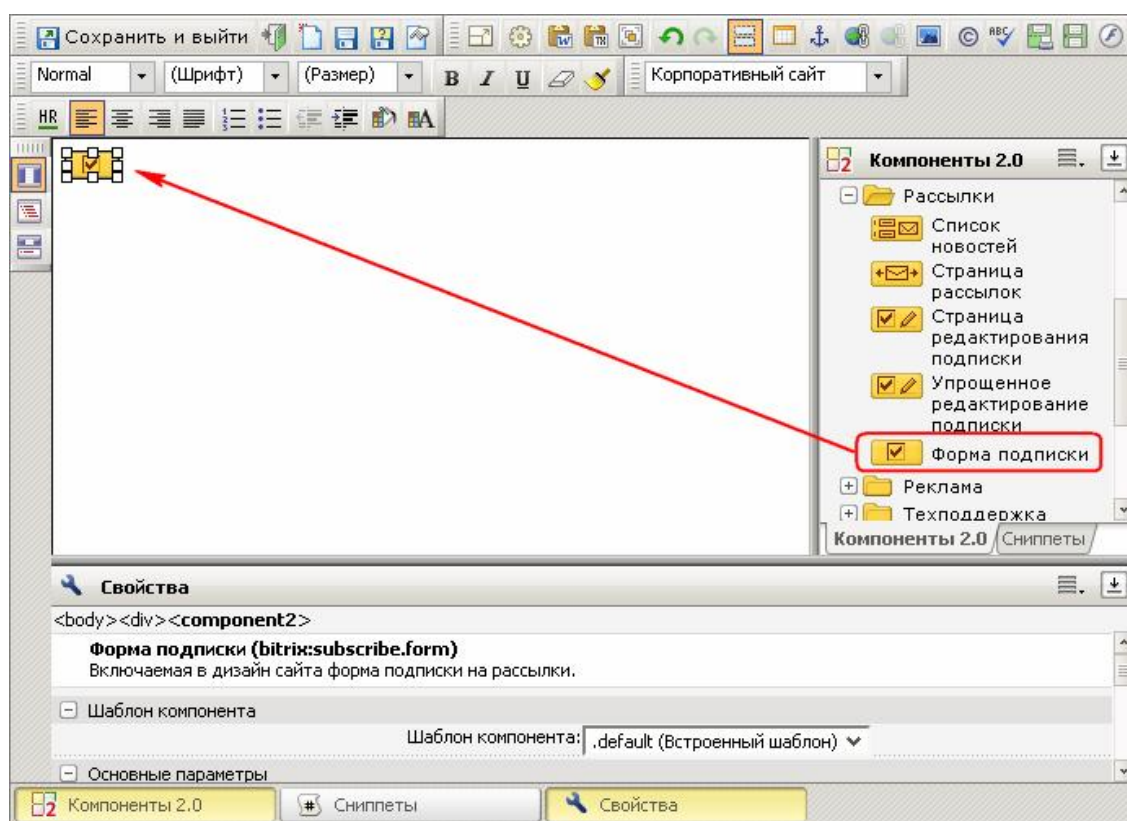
Сохранить и выйти

Normal (Шрифт) (Размер) B I U Корпоративный сайт

HR

Компоненты 2.0

Рассылки

Список новостей

Страница рассылок

Страница редактирования подписки

Упрощенное редактирование подписки

Форма подписки

Реклама

Техподдержка

Компоненты 2.0 Сниппеты

Свойства

<body><div><**component2**>

**Форма подписки (bitrix:subscribe.form)**
Включаемая в дизайн сайта форма подписки на рассылки.

Шаблон компонента

Шаблон компонента: .default (Встроенный шаблон)

Основные параметры

Компоненты 2.0 Сниппеты Свойства